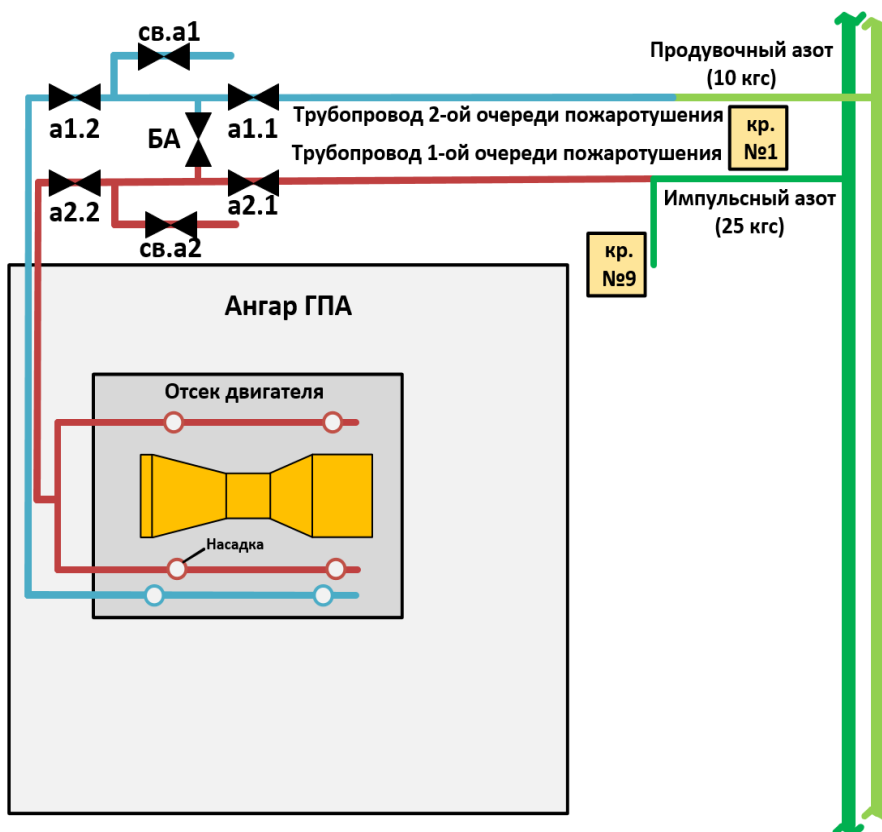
св.а1

Продувочный азот (10 кгс)

а1.2

а1.1

БА

Трубопровод 2-ой очереди пожаротушения

кр. №1

Трубопровод 1-ой очереди пожаротушения

а2.2

а2.1

Импульсный азот (25 кгс)

св.а2

кр. №9

Ангар ГПА

Отсек двигателя

Насадка